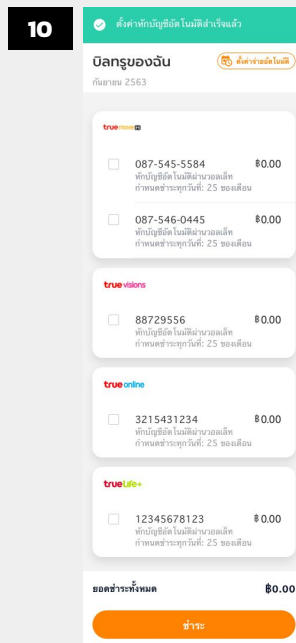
10

ตั้งค่าหักบัญชีอัตโนมัติสำเร็จแล้ว

บิลทรูของฉัน

ตั้งค่าจ่ายอัตโนมัติ

กันยายน 2563

truemove H

087-545-5584
หักบัญชีอัตโนมัติผ่านวอลเล็ท
กำหนดชำระทุกวันที่: 25 ของเดือน
฿0.00

087-546-0445
หักบัญชีอัตโนมัติผ่านวอลเล็ท
กำหนดชำระทุกวันที่: 25 ของเดือน
฿0.00

true visions

88729556
หักบัญชีอัตโนมัติผ่านวอลเล็ท
กำหนดชำระทุกวันที่: 25 ของเดือน
฿0.00

true online

3215431234
หักบัญชีอัตโนมัติผ่านวอลเล็ท
กำหนดชำระทุกวันที่: 25 ของเดือน
฿0.00

true Life+

12345678123
หักบัญชีอัตโนมัติผ่านวอลเล็ท
กำหนดชำระทุกวันที่: 25 ของเดือน
฿0.00

ยอดชำระทั้งหมด
฿0.00

ชำระ